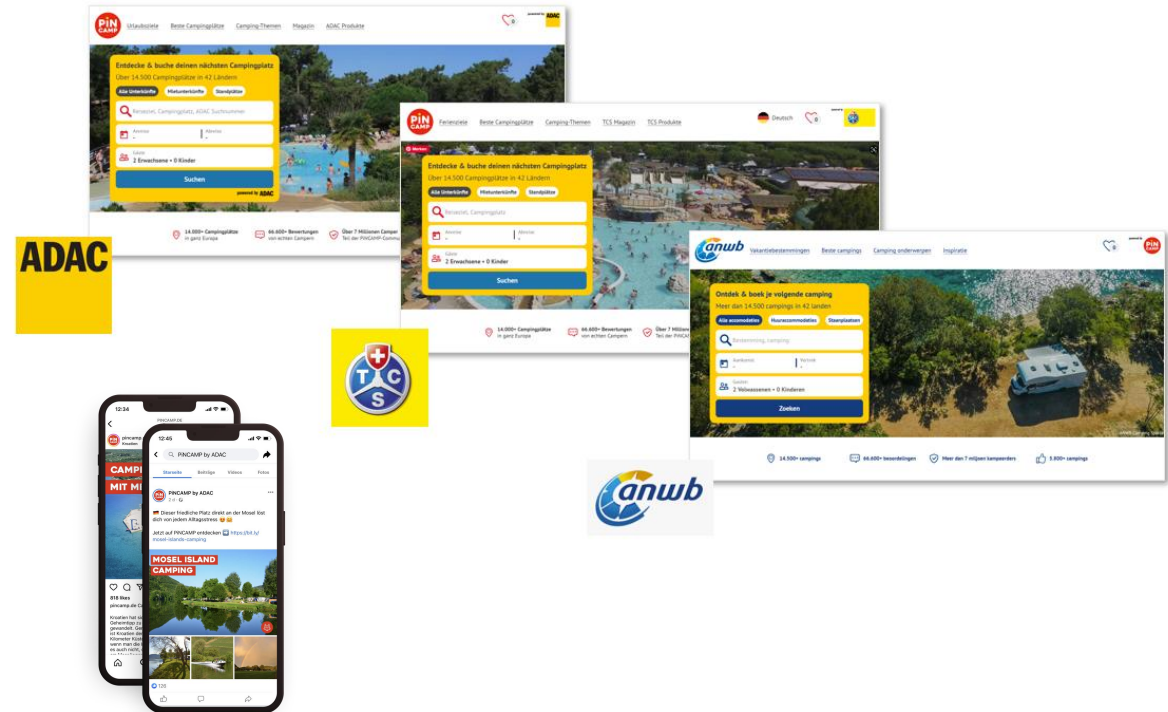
PiN CAMP Urlaubsziele Beste Campingplätze Camping Themen Magazin ADAC Produkte

powered by ADAC

Entdecke & buche deinen nächsten Campingplatz
Über 14.500 Campingplätze in 42 Ländern

Alle Unterkünfte Mietunterkünfte Standplätze

Reiseziel, Campingplatz, ADAC Suchnummer

Anreise Abreise

Gäste
2 Erwachsene • 0 Kinder

Suchen

powered by ADAC

14.000+ Campingplätze in ganz Europa
66.600+ Bewertungen von echten Campern
Über 7 Millionen Camper Teil der PINCAMP-Community

ADAC

PiN CAMP Ferienziele Beste Campingplätze Camping Themen TCS Magazin TCS Produkte Deutsch

Entdecke & buche deinen nächsten Campingplatz
Über 14.500 Campingplätze in 42 Ländern

Alle Unterkünfte Mietunterkünfte Standplätze

Reiseziel, Campingplatz

Anreise Abreise

Gäste
2 Erwachsene • 0 Kinder

Suchen

14.000+ Campingplätze in ganz Europa
66.600+ Bewertungen von echten Campern
Über 7 Millionen Teil der PINCAMP

TCS

anwb Vakantiebestemmingen Beste campings Camping onderwerpen Inspiratie

PiN CAMP

Ontdek & boek je volgende camping
Meer dan 14.500 campings in 42 landen

Alle accomodaties Huuraccomodaties Staanplaatsen

Bestemming, camping

Aankomst Vertrek

Gasten
2 Volwassenen • 0 Kinderen

Zoeken

14.500+ campings
66.600+ beoordelingen
Meer dan 7 miljoen kampeerders
3.800+ campings

anwb

12:34
pincamp.de
CAMP
MIT MI
818 likes
pincamp.de

12:45
PINCAMP by ADAC
Startseite Beiträge Videos Fotos
PINCAMP by ADAC
Dieser friedliche Platz direkt an der Mosel löst dich von jedem Alltagsstress
Jetzt auf PINCAMP entdecken https://bit.ly/mosel-islands-camping
MOSEL ISLAND CAMPING
120